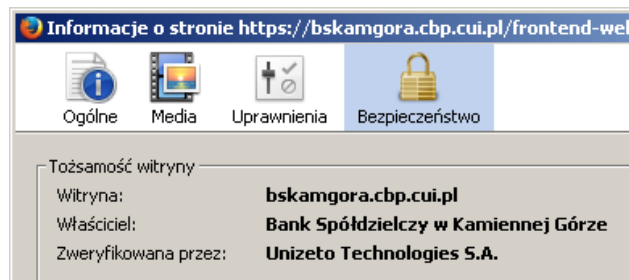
Informacje o stronie https://bskamgora.cbp.cui.pl/frontend-wel

Ogólne
Media
Uprawnienia
Bezpieczeństwo

Tożsamość witryny

Witryna: bskamgora.cbp.cui.pl
Właściciel: Bank Spółdzielczy w Kamiennej Górze
Zweryfikowana przez: Unizeto Technologies S.A.